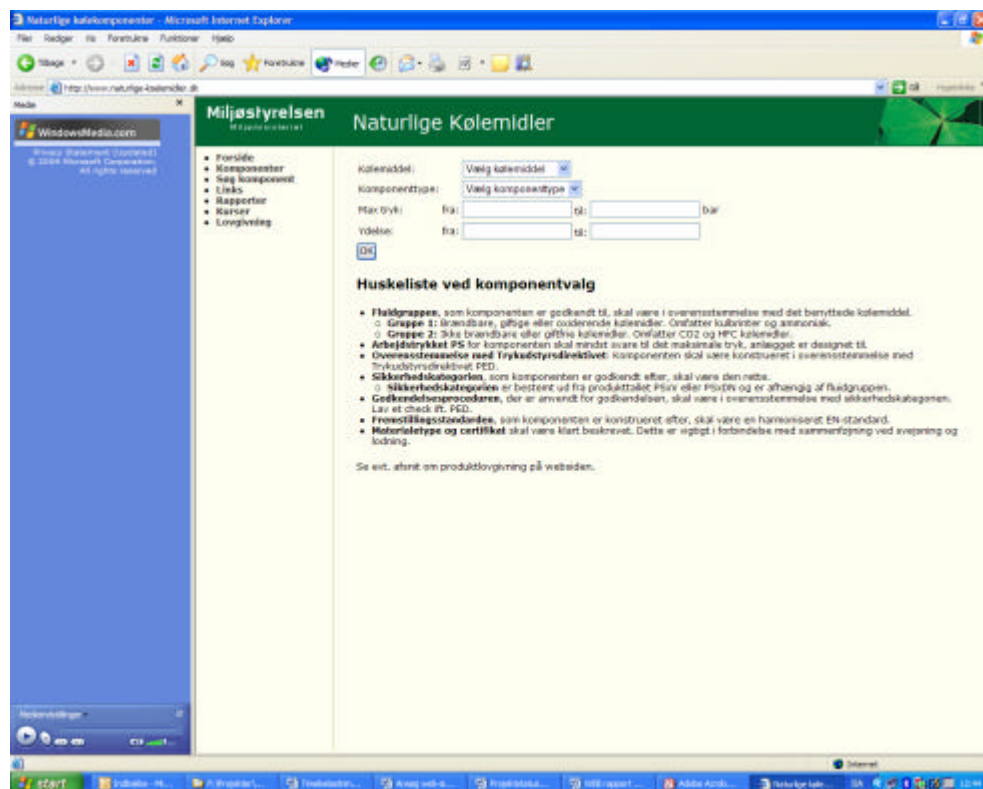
Naturlige kølekomponenter - Microsoft Internet Explorer

Filer Rediger Vis Foretrukne Funktioner Hjælp

Tilbage Søg Foretrukne Medier

Adresse http://www.naturlige-kolemidler.dk Gå til Hyperlinks

Medie

WindowsMedia.com

Privacy Statement (Updated) © 2004 Microsoft Corporation. All rights reserved

Medieindstillinger

Miljøstyrelsen
Miljøministeriet

Naturlige Kølemidler

• Forside
• Komponenter
• Søg komponent
• Links
• Rapporter
• Kurser
• Lovgivning

Kølemiddel: Vælg kølemiddel
Komponenttype: Vælg komponenttype
Max tryk: fra: til: bar
Ydelse: fra: til:
OK

Huskeliste ved komponentvalg

• **Fluidgruppen**, som komponenten er godkendt til, skal være i overensstemmelse med det benyttede kølemiddel.
  ○ **Gruppe 1:** brændbare, giftige eller oxiderende kølemidler. Omfatter kulbrinter og ammoniak.
  ○ **Gruppe 2:** Ikke brændbare eller giftfrie kølemidler. Omfatter CO2 og HFC kølemidler.
• **Arbejdstrykket PS** for komponenten skal mindst svare til det maksimale tryk, anlægget er designet til.
• **Overensstemmelse med Trykudstyrsdirektivet**: Komponenten skal være konstrueret i overensstemmelse med Trykudstyrsdirektivet PED.
• **Sikkerhedskategorien**, som komponenten er godkendt efter, skal være den rette.
  ○ **Sikkerhedskategorien** er bestemt ud fra produkttallet PSxV eller PSxDN og er afhængig af fluidgruppen.
• **Godkendelsesproceduren**, der er anvendt for godkendelsen, skal være i overensstemmelse med sikkerhedskategorien. Lav et check ift. PED.
• **Fremstillingsstandarden**, som komponenten er konstrueret efter, skal være en harmoniseret EN-standard.
• **Materialetype og certifikat** skal være klart beskrevet. Dette er vigtigt i forbindelse med sammenføjning ved svejsning og lodning.

Se evt. afsnit om produktlovgivning på webstedet.

Internet

start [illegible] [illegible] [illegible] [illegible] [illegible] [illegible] Adobe Acrob... Naturlige køle... DA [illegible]